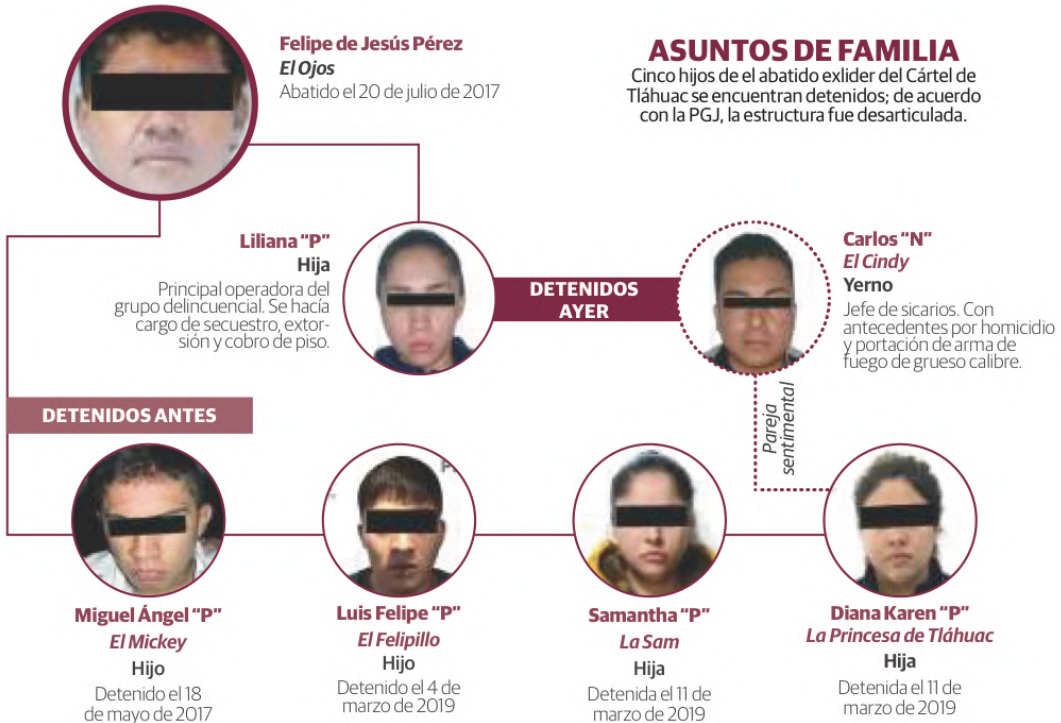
Felipe de Jesús Pérez
El Ojos
Abatido el 20 de julio de 2017

ASUNTOS DE FAMILIA
Cinco hijos de el abatido exlíder del Cártel de Tláhuac se encuentran detenidos; de acuerdo con la PGJ, la estructura fue desarticulada.

Liliana "P"
Hija
Principal operadora del grupo delincuencial. Se hacía cargo de secuestro, extorsión y cobro de piso.

DETENIDOS AYER

Carlos "N"
El Cindy
Yerno
Jefe de sicarios. Con antecedentes por homicidio y portación de arma de fuego de grueso calibre.

Pareja sentimental

DETENIDOS ANTES

Miguel Ángel "P"
El Mickey
Hijo
Detenido el 18 de mayo de 2017

Luis Felipe "P"
El Felipillo
Hijo
Detenido el 4 de marzo de 2019

Samantha "P"
La Sam
Hija
Detenida el 11 de marzo de 2019

Diana Karen "P"
La Princesa de Tláhuac
Hija
Detenida el 11 de marzo de 2019